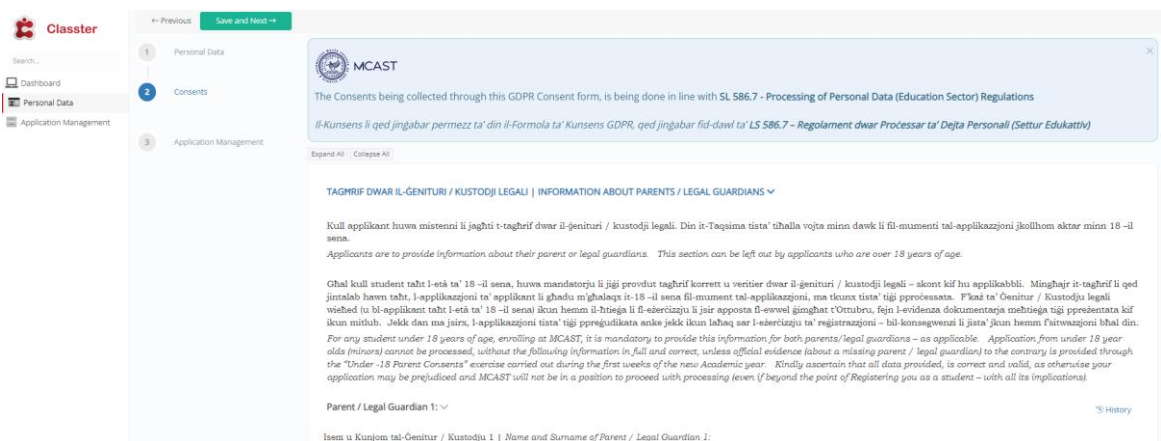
Classter

Search...

Dashboard
Personal Data
Application Management

← Previous
Save and Next →

1 Personal Data
2 Consents
3 Application Management

MCAST

The Consents being collected through this GDPR Consent form, is being done in line with SL 586.7 - Processing of Personal Data (Education Sector) Regulations

Il-Kunsens li qed jinġabar permezz ta' din il-Formola ta' Kunsens GDPR, qed jinġabar fid-dawl ta' LS 586.7 – Regolament dwar Proċessar ta' Dejta Personali (Settur Edukattiv)

Expand All Collapse All

TAGĦRIF DWAR IL-ĠENITURI / KUSTODJI LEGALI | INFORMATION ABOUT PARENTS / LEGAL GUARDIANS

Kull applikant huwa mistenni li jagħti t-tagħrif dwar il-ġenituri / kustodji legali. Din it-Taqsima tista' tiħalla vojta minn dawk li il fil-mumenti tal-applikazzjoni jkollhom aktar minn 18 –il sena.

Applicants are to provide information about their parent or legal guardians. This section can be left out by applicants who are over 18 years of age.

Għal kull student taħt l-età ta' 18 –il sena, huwa mandatorju li jiġi provdut tagħrif korrett u veritier dwar il-ġenituri / kustodji legali – skont kif hu applikabbli. Mingħajr it-tagħrif li qed jintalab hawn taħt, l-applikazzjoni ta' applikant li għadu m'għalaqx it-18 –il sena fil-mument tal-applikazzjoni, ma tkunx tista' tiġi pproċessata. F'każ ta' Ġenitur / Kustodju legali wieħed (u bl-applikant taħt l-età ta' 18 –il sena) ikun hemm il-ħtieġa li fl-eżerċizzju li jsir apposta fl-ewwel ġimgħat t'Ottubru, fejn l-evidenza dokumentarja meħtieġa tiġi ppreżentata kif ikun mitlub. Jekk dan ma jsirx, l-applikazzjoni tista' tiġi ppreġudikata anke jekk ikun laħaq sar l-eżerċizzju ta' reġistrazzjoni – bil-konsegwenzi li jista' jkun hemm f'sitwazzjoni bħal din.

For any student under 18 years of age, enrolling at MCAST, it is mandatory to provide this information for both parents/legal guardians – as applicable. Application from under 18 year olds (minors) cannot be processed, without the following information in full and correct, unless official evidence (about a missing parent / legal guardian) to the contrary is provided through the "Under -18 Parent Consents" exercise carried out during the first weeks of the new Academic year. Kindly ascertain that all data provided, is correct and valid, as otherwise your application may be prejudiced and MCAST will not be in a position to proceed with processing (even if beyond the point of Registering you as a student – with all its implications).

Parent / Legal Guardian 1:

History

Isem u Kunjom tal-Ġenitur / Kustodju 1 | Name and Surname of Parent / Legal Guardian 1: